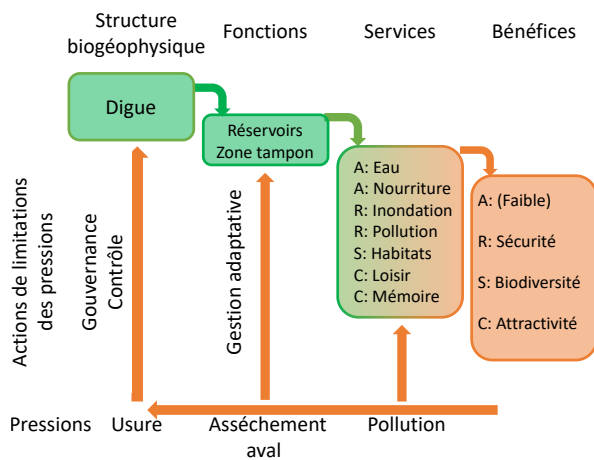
Structure biogéophysique

Fonctions

Services

Bénéfices

Digue

Réservoirs
Zone tampon

A: Eau
A: Nourriture
R: Inondation
R: Pollution
S: Habitats
C: Loisir
C: Mémoire

A: (Faible)
R: Sécurité
S: Biodiversité
C: Attractivité

Actions de limitations des pressions

Gouvernance
Contrôle

Gestion adaptative

Pressions

Usure

Assèchement aval

Pollution